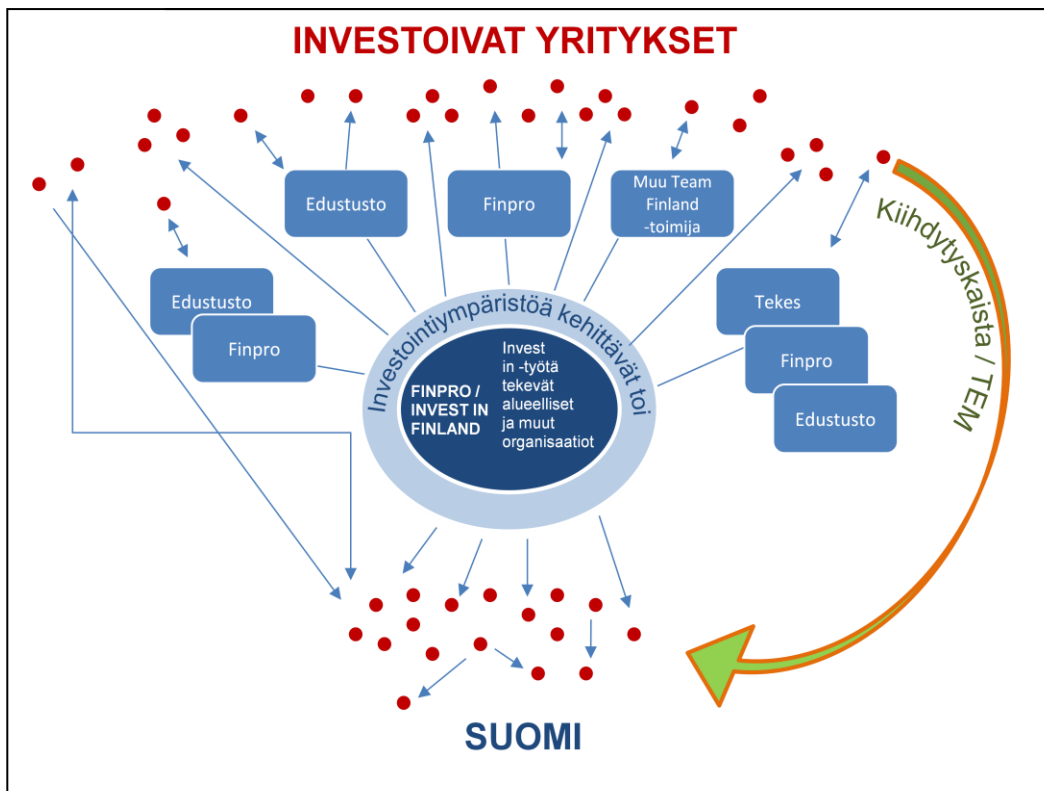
INVESTOIVAT YRITYKSET

Edustusto

Finpro

Muu Team Finland -toimija

Edustusto

Finpro

Tekes

Finpro

Edustusto

Kiihdytyskaista / TEM

Investointiympäristöä kehittävät toi

FINPRO / INVEST IN FINLAND

Invest in -työtä tekevät alueelliset ja muut organisaatiot

SUOMI